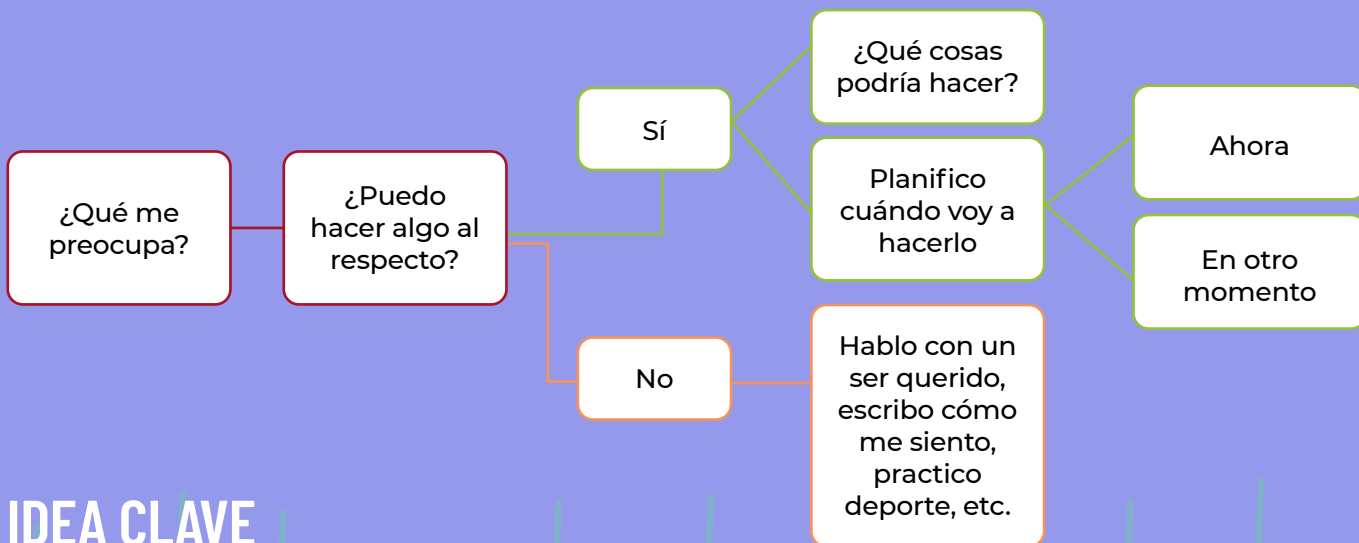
¿Qué me preocupa?

¿Puedo hacer algo al respecto?

Sí

¿Qué cosas podría hacer?

Planifico cuándo voy a hacerlo

Ahora

En otro momento

No

Hablo con un ser querido, escribo cómo me siento, practico deporte, etc.

IDEA CLAVE